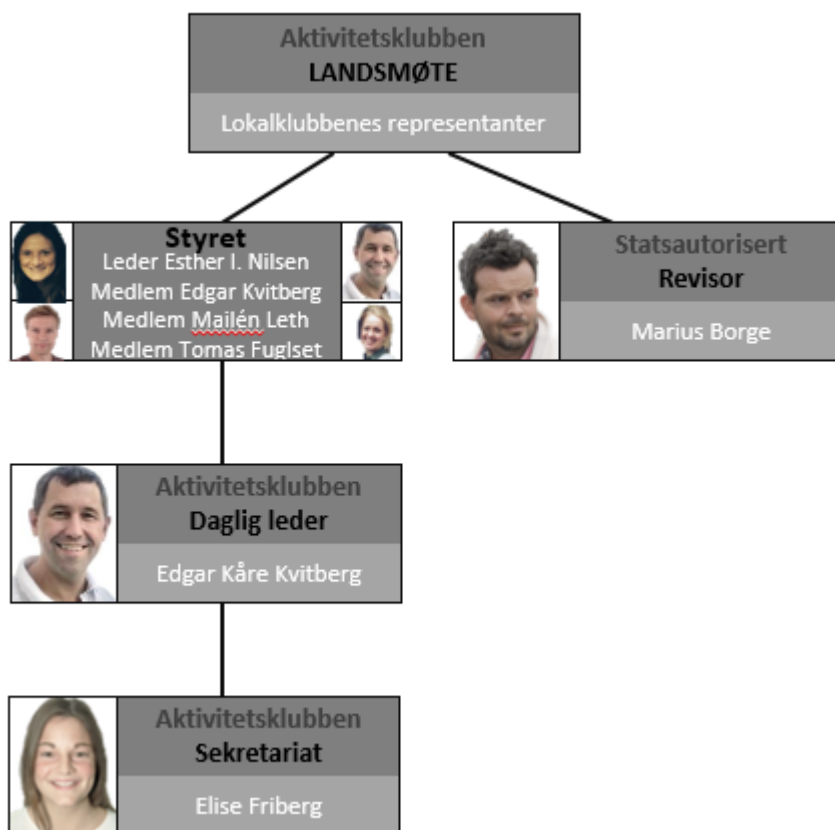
Aktivitetsklubben
LANDSMØTE

Lokalklubbenes representanter

Styret
Leder Esther I. Nilsen
Medlem Edgar Kvitberg
Medlem Mailén Leth
Medlem Tomas Fuglset

Statsautorisert
Revisor

Marius Borge

Aktivitetsklubben
Daglig leder

Edgar Kåre Kvitberg

Aktivitetsklubben
Sekretariat

Elise Friberg